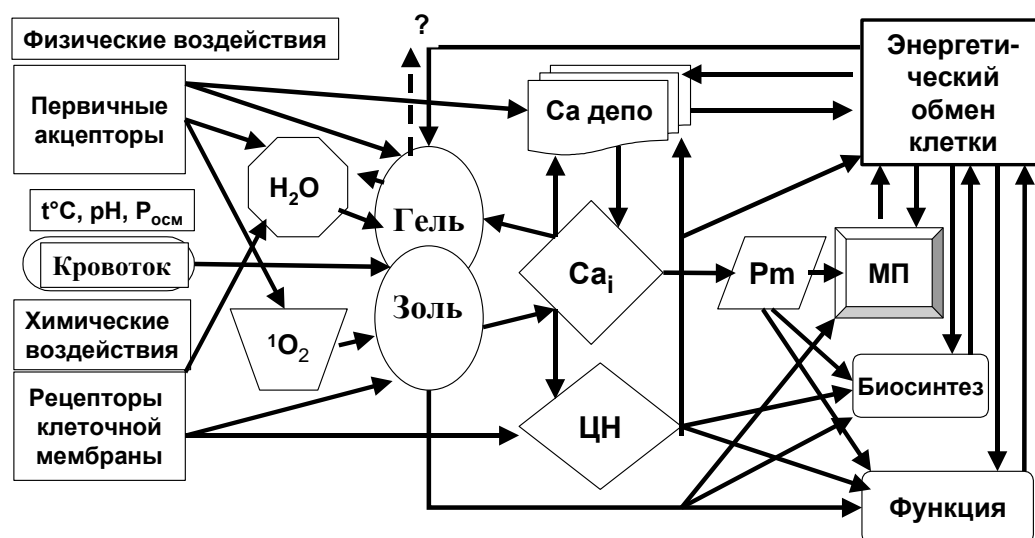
Физические воздействия

?

Энергетический обмен клетки

Первичные акцепторы

Са депо

$H_2O$

Гель

t°C, pH, $P_{осм}$

Кровоток

$Ca_i$

Pm

МП

Золь

Химические воздействия

$^1O_2$

Рецепторы клеточной мембраны

ЦН

Биосинтез

Функция